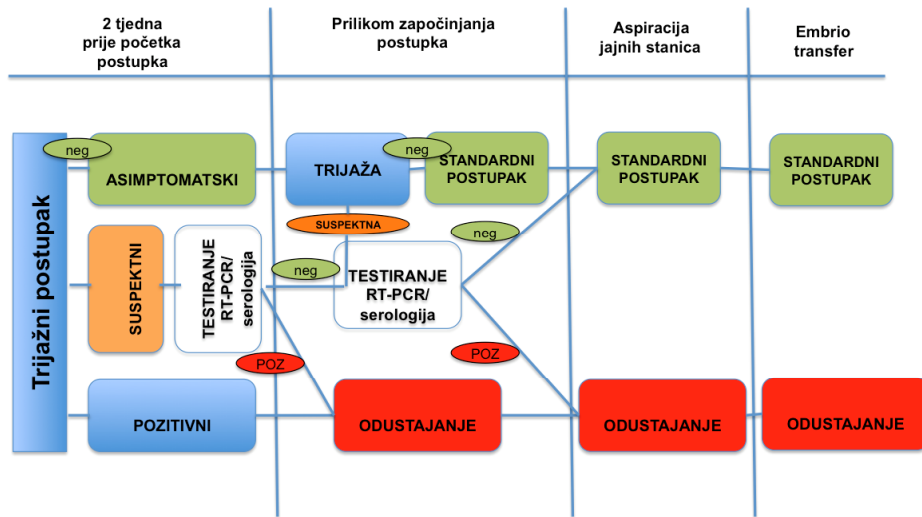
2 tjedna prije početka postupka

Prilikom započinjanja postupka

Aspiracija jajnih stanica

Embrio transfer

Trijažni postupak

neg

ASIMPTOMATSKI

TRIJAŽA

neg

STANDARDNI POSTUPAK

STANDARDNI POSTUPAK

STANDARDNI POSTUPAK

SUSPEKTNA

neg

SUSPEKTNI

TESTIRANJE RT-PCR/ serologija

neg

TESTIRANJE RT-PCR/ serologija

POZ

POZ

POZITIVNI

ODUSTAJANJE

ODUSTAJANJE

ODUSTAJANJE